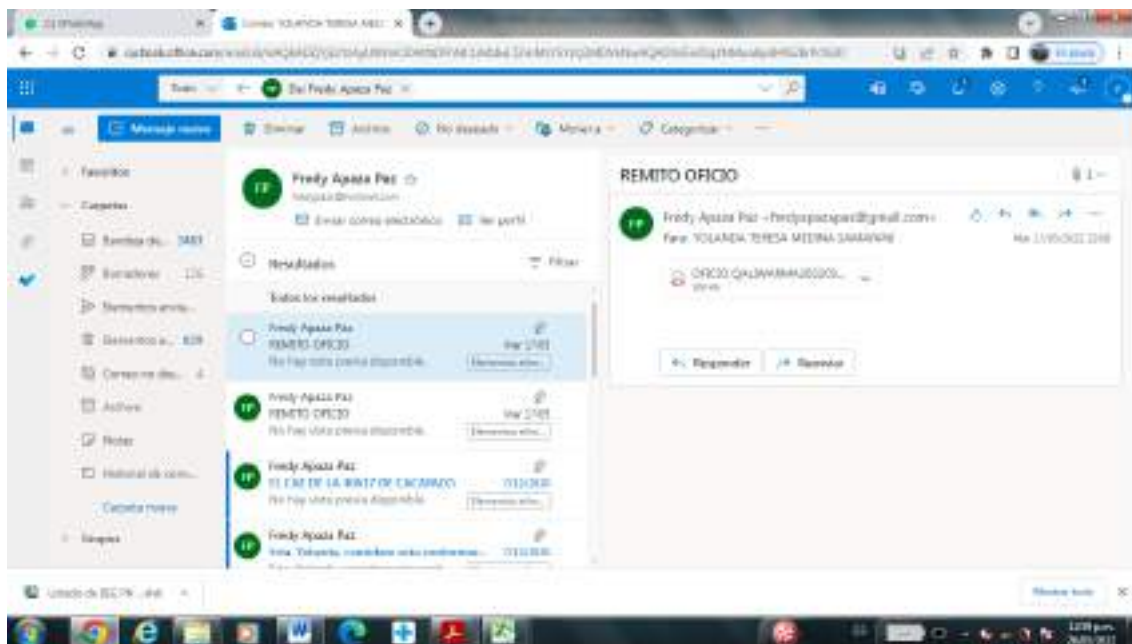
Correo: YOLANDA TERESA MEDI...

Todo
De: Fredy Apaza Paz

Mensaje nuevo
Eliminar
Archivo
No deseado
Mover a
Categorizar

Favoritos
Carpetas
Bandeja de... 3483
Borradores 126
Elementos envia...
Elementos e... 828
Correo no des... 4
Archivo
Notas
Historial de conv...
Carpeta nueva
Grupos

FP
Fredy Apaza Paz
Enviar correo electrónico
Ver perfil

Resultados
Filtrar
Todos los resultados

Fredy Apaza Paz
REMITO OFICIO
Mar 17/05
No hay vista previa disponible.

Fredy Apaza Paz
REMITO OFICIO
Mar 17/05
No hay vista previa disponible.

Fredy Apaza Paz
EL CAE DE LA IEN17 DE CACAPAZO
No hay vista previa disponible.

Fredy Apaza Paz

REMITO OFICIO
FP
Fredy Apaza Paz <fredyapazapaz@gmail.com>
Para: YOLANDA TERESA MEDINA SAMAYANI
Mar 17/05/2022
OFICIO QALJAMAMA2022...
Responder
Reenviar

Listado de IEE PN ...xlsx
Mostrar todo